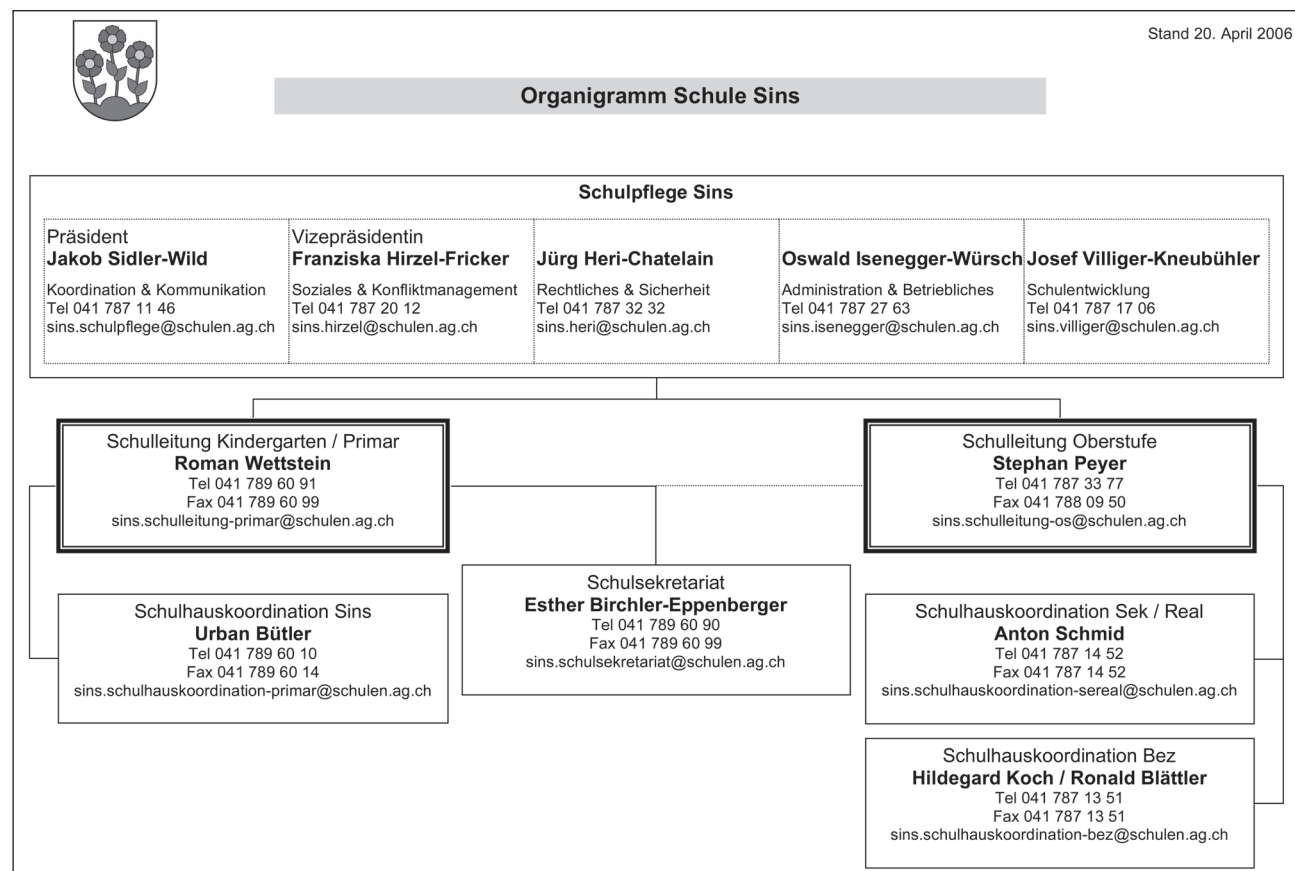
Stand 20. April 2006

Organigramm Schule Sins

Schulpflege Sins

Präsident
Jakob Sidler-Wild
Koordination & Kommunikation
Tel 041 787 11 46
sins.schulpflege@schulen.ag.ch

Vizepräsidentin
Franziska Hirzel-Fricker
Soziales & Konfliktmanagement
Tel 041 787 20 12
sins.hirzel@schulen.ag.ch

Jürg Heri-Chatelain
Rechtliches & Sicherheit
Tel 041 787 32 32
sins.heri@schulen.ag.ch

Oswald Isenegger-Würsch
Administration & Betriebliches
Tel 041 787 27 63
sins.isenegger@schulen.ag.ch

Josef Villiger-Kneubühler
Schulentwicklung
Tel 041 787 17 06
sins.villiger@schulen.ag.ch

Schulleitung Kindergarten / Primar
Roman Wettstein
Tel 041 789 60 91
Fax 041 789 60 99
sins.schulleitung-primar@schulen.ag.ch

Schulleitung Oberstufe
Stephan Peyer
Tel 041 787 33 77
Fax 041 788 09 50
sins.schulleitung-os@schulen.ag.ch

Schulsekretariat
Esther Birchler-Eppenberger
Tel 041 789 60 90
Fax 041 789 60 99
sins.schulsekretariat@schulen.ag.ch

Schulhauskoordination Sins
Urban Bütler
Tel 041 789 60 10
Fax 041 789 60 14
sins.schulhauskoordination-primar@schulen.ag.ch

Schulhauskoordination Sek / Real
Anton Schmid
Tel 041 787 14 52
Fax 041 787 14 52
sins.schulhauskoordination-sereal@schulen.ag.ch

Schulhauskoordination Bez
Hildegard Koch / Ronald Blättler
Tel 041 787 13 51
Fax 041 787 13 51
sins.schulhauskoordination-bez@schulen.ag.ch